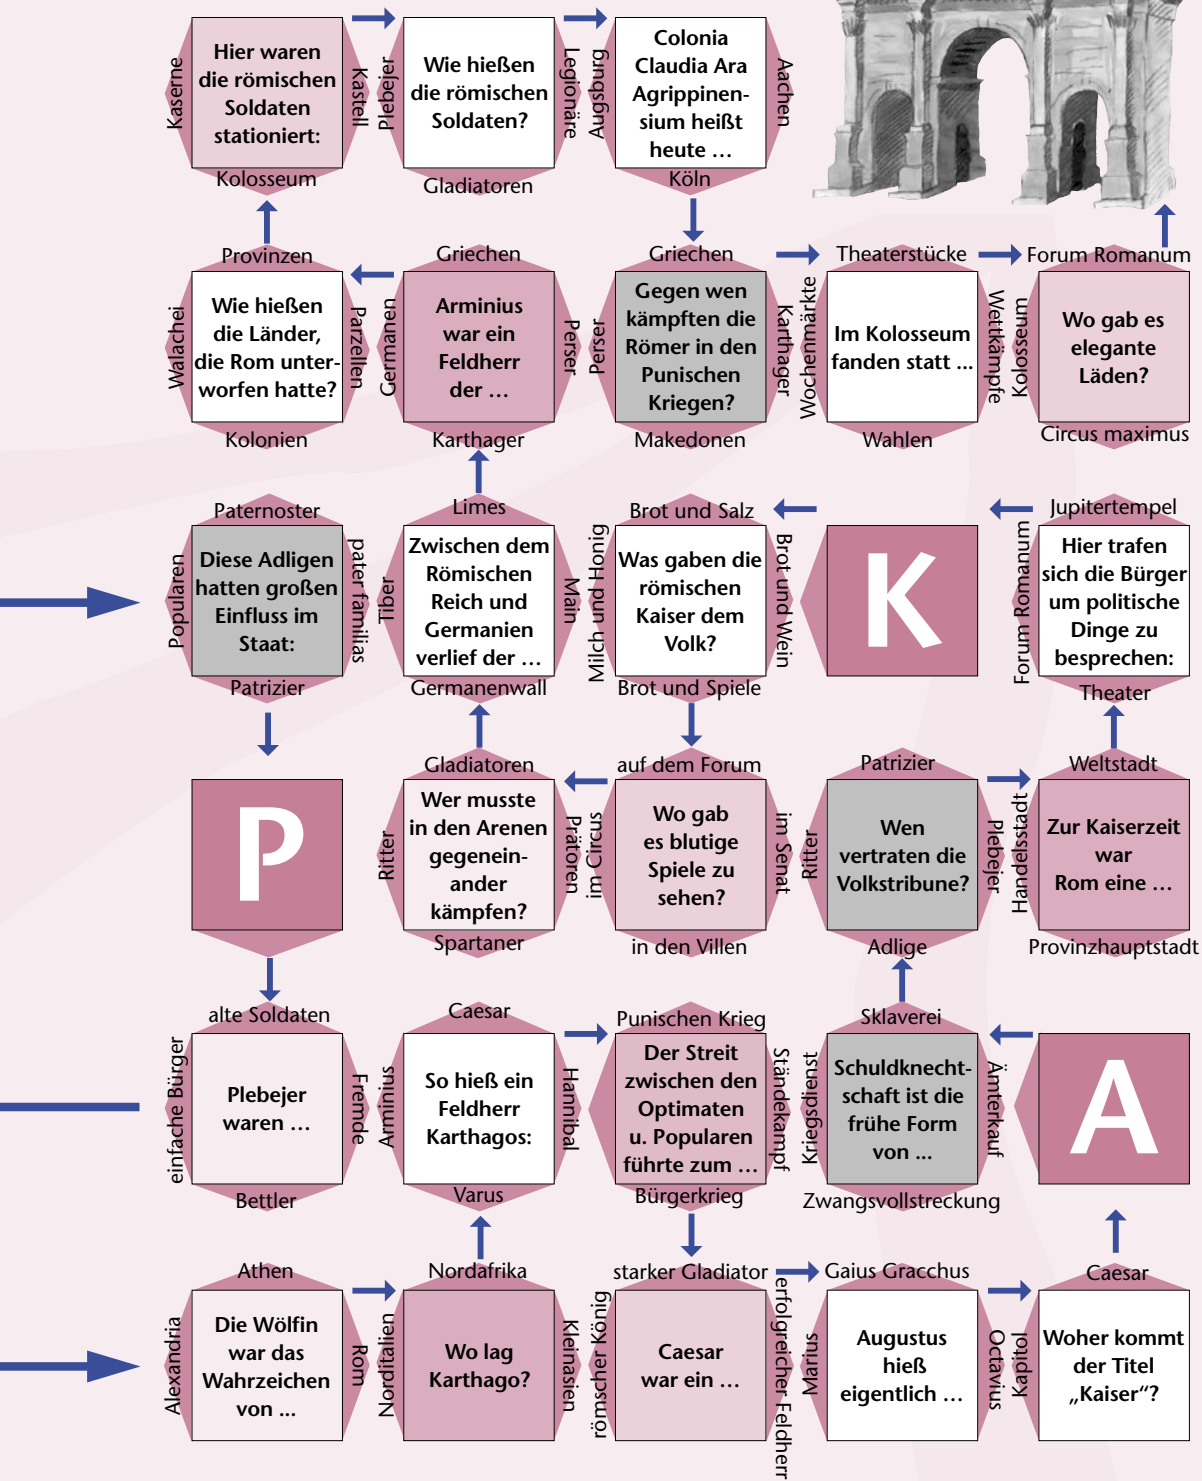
Kaserne
Hier waren die römischen Soldaten stationiert:
Kastell
Kolosseum

Plebejer
Wie hießen die römischen Soldaten?
Legionäre
Gladiatoren

Augsburg
Colonia Claudia Ara Agrippinensium heißt heute …
Aachen
Köln

Provinzen
Walachei
Wie hießen die Länder, die Rom unterworfen hatte?
Parzellen
Kolonien

Griechen
Germanen
Arminius war ein Feldherr der …
Perser
Karthager

Griechen
Perser
Gegen wen kämpften die Römer in den Punischen Kriegen?
Karthager
Makedonen

Theaterstücke
Wochenmärkte
Im Kolosseum fanden statt …
Wettkämpfe
Wahlen

Forum Romanum
Kolosseum
Wo gab es elegante Läden?
Circus maximus

Paternoster
Popularen
Diese Adligen hatten großen Einfluss im Staat:
pater familias
Patrizier

Limes
Tiber
Zwischen dem Römischen Reich und Germanien verlief der …
Main
Germanenwall

Brot und Salz
Milch und Honig
Was gaben die römischen Kaiser dem Volk?
Brot und Wein
Brot und Spiele

K

Jupitertempel
Forum Romanum
Hier trafen sich die Bürger um politische Dinge zu besprechen:
Theater

P

Gladiatoren
Ritter
Wer musste in den Arenen gegeneinander kämpfen?
Prätoren
Spartaner

auf dem Forum
im Circus
Wo gab es blutige Spiele zu sehen?
im Senat
in den Villen

Patrizier
Ritter
Wen vertraten die Volkstribune?
Plebejer
Adlige

Weltstadt
Handelsstadt
Zur Kaiserzeit war Rom eine …
Provinzhauptstadt

alte Soldaten
einfache Bürger
Plebejer waren …
Fremde
Bettler

Caesar
Arminius
So hieß ein Feldherr Karthagos:
Hannibal
Varus

Punischen Krieg
Der Streit zwischen den Optimaten u. Popularen führte zum …
Ständekampf
Bürgerkrieg

Sklaverei
Kriegsdienst
Schuldknechtschaft ist die frühe Form von …
Ämterkauf
Zwangsvollstreckung

A

Athen
Alexandria
Die Wölfin war das Wahrzeichen von ...
Rom

Nordafrika
Norditalien
Wo lag Karthago?
Kleinasien

starker Gladiator
römscher König
Caesar war ein …
erfolgreicher Feldherr

Gaius Gracchus
Marius
Augustus hieß eigentlich …
Octavius

Caesar
Kapitol
Woher kommt der Titel „Kaiser“?